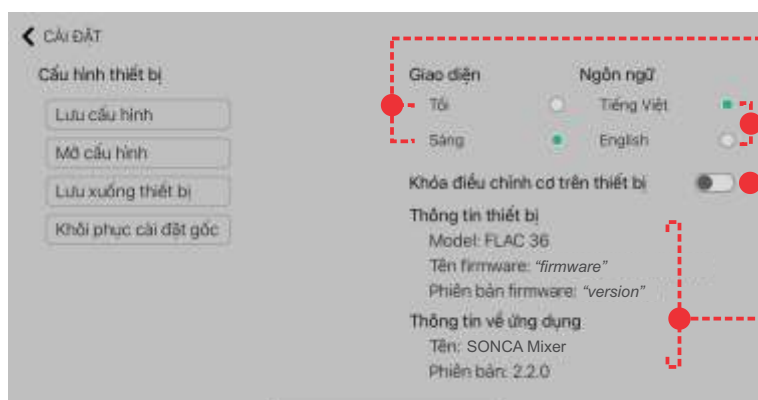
CÀI ĐẶT

Cấu hình thiết bị

Lưu cấu hình

Mở cấu hình

Lưu xuống thiết bị

Khôi phục cài đặt gốc

Giao diện

Tối

Sáng

Ngôn ngữ

Tiếng Việt

English

Khóa điều chỉnh cơ trên thiết bị

Thông tin thiết bị

Model: FLAC 36

Tên firmware: *"firmware"*

Phiên bản firmware: *"version"*

Thông tin về ứng dụng

Tên: SONCA Mixer

Phiên bản: 2.2.0